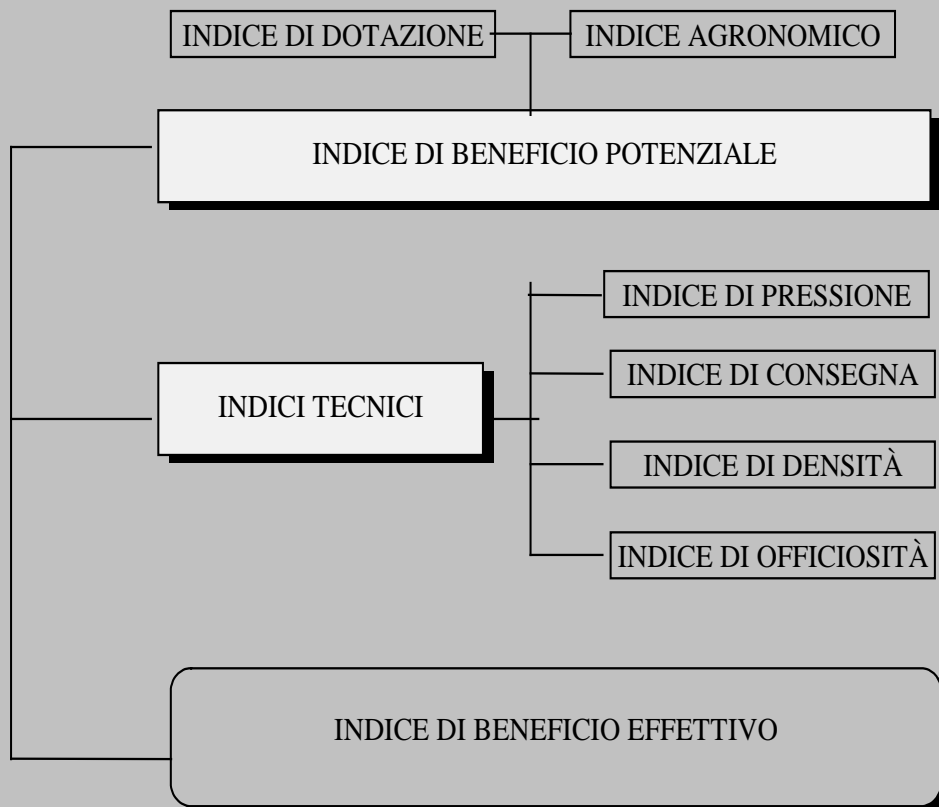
INDICE DI DOTAZIONE

INDICE AGRONOMICO

INDICE DI BENEFICIO POTENZIALE

INDICI TECNICI

INDICE DI PRESSIONE

INDICE DI CONSEGNA

INDICE DI DENSITÀ

INDICE DI OFFICIOSITÀ

INDICE DI BENEFICIO EFFETTIVO